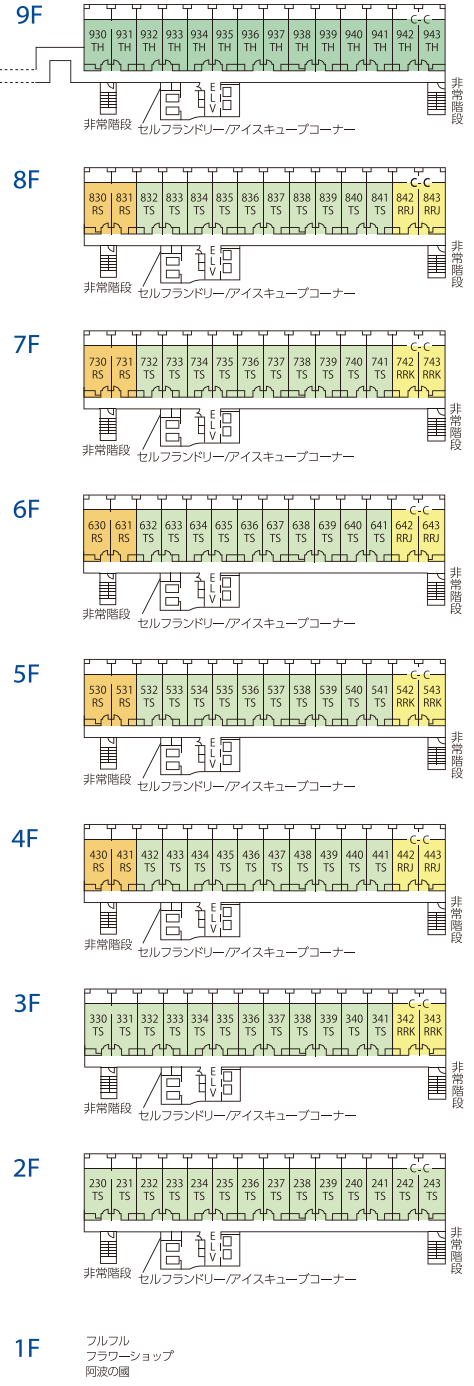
9F

| 930 TH | 931 TH | 932 TH | 933 TH | 934 TH | 935 TH | 936 TH | 937 TH | 938 TH | 939 TH | 940 TH | 941 TH | 942 TH | 943 TH |
|---|---|---|---|---|---|---|---|---|---|---|---|---|---|

C-C
E L V
非常階段
セルフランドリー/アイスキューブコーナー
非常階段

8F

| 830 RS | 831 RS | 832 TS | 833 TS | 834 TS | 835 TS | 836 TS | 837 TS | 838 TS | 839 TS | 840 TS | 841 TS | 842 RRJ | 843 RRJ |
|---|---|---|---|---|---|---|---|---|---|---|---|---|---|

C-C
E L V
非常階段
セルフランドリー/アイスキューブコーナー
非常階段

7F

| 730 RS | 731 RS | 732 TS | 733 TS | 734 TS | 735 TS | 736 TS | 737 TS | 738 TS | 739 TS | 740 TS | 741 TS | 742 RRK | 743 RRK |
|---|---|---|---|---|---|---|---|---|---|---|---|---|---|

E L V
非常階段
セルフランドリー/アイスキューブコーナー
非常階段

6F

| 630 RS | 631 RS | 632 TS | 633 TS | 634 TS | 635 TS | 636 TS | 637 TS | 638 TS | 639 TS | 640 TS | 641 TS | 642 RRJ | 643 RRJ |
|---|---|---|---|---|---|---|---|---|---|---|---|---|---|

E L V
非常階段
セルフランドリー/アイスキューブコーナー
非常階段

5F

| 530 RS | 531 RS | 532 TS | 533 TS | 534 TS | 535 TS | 536 TS | 537 TS | 538 TS | 539 TS | 540 TS | 541 TS | 542 RRK | 543 RRK |
|---|---|---|---|---|---|---|---|---|---|---|---|---|---|

C-C
E L V
非常階段
セルフランドリー/アイスキューブコーナー
非常階段

4F

| 430 RS | 431 RS | 432 TS | 433 TS | 434 TS | 435 TS | 436 TS | 437 TS | 438 TS | 439 TS | 440 TS | 441 TS | 442 RRJ | 443 RRJ |
|---|---|---|---|---|---|---|---|---|---|---|---|---|---|

C-C
E L V
非常階段
セルフランドリー/アイスキューブコーナー
非常階段

3F

| 330 TS | 331 TS | 332 TS | 333 TS | 334 TS | 335 TS | 336 TS | 337 TS | 338 TS | 339 TS | 340 TS | 341 TS | 342 RRK | 343 RRK |
|---|---|---|---|---|---|---|---|---|---|---|---|---|---|

C-C
E L V
非常階段
セルフランドリー/アイスキューブコーナー
非常階段

2F

| 230 TS | 231 TS | 232 TS | 233 TS | 234 TS | 235 TS | 236 TS | 237 TS | 238 TS | 239 TS | 240 TS | 241 TS | 242 TS | 243 TS |
|---|---|---|---|---|---|---|---|---|---|---|---|---|---|

C-C
E L V
非常階段
セルフランドリー/アイスキューブコーナー
非常階段

1F
フルフル
フラワーショップ
阿波の國